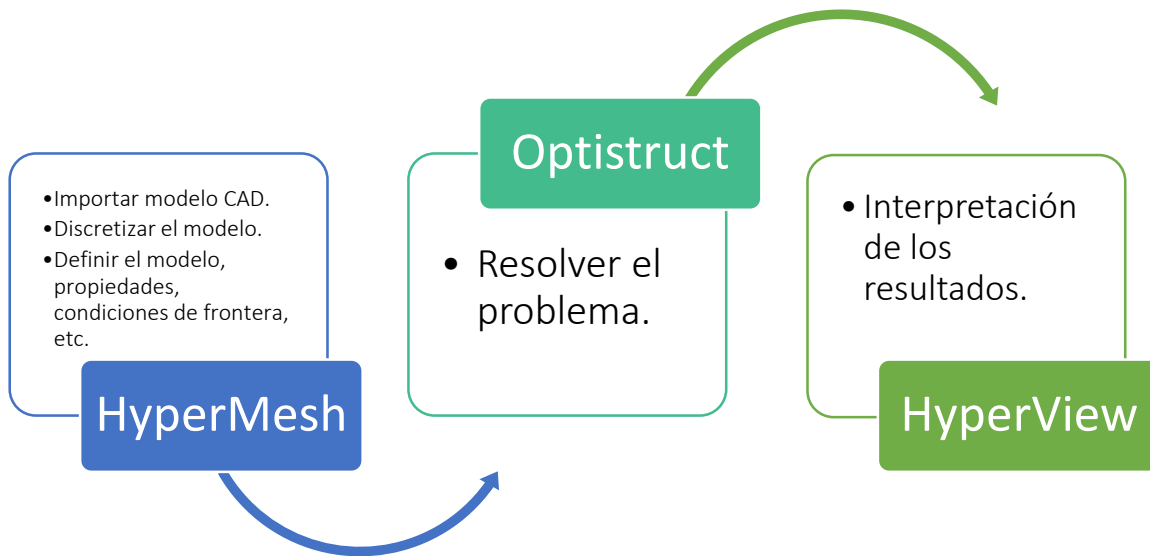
•Importar modelo CAD.
•Discretizar el modelo.
•Definir el modelo, propiedades, condiciones de frontera, etc.

HyperMesh

Optistruct

• Resolver el problema.

• Interpretación de los resultados.

HyperView